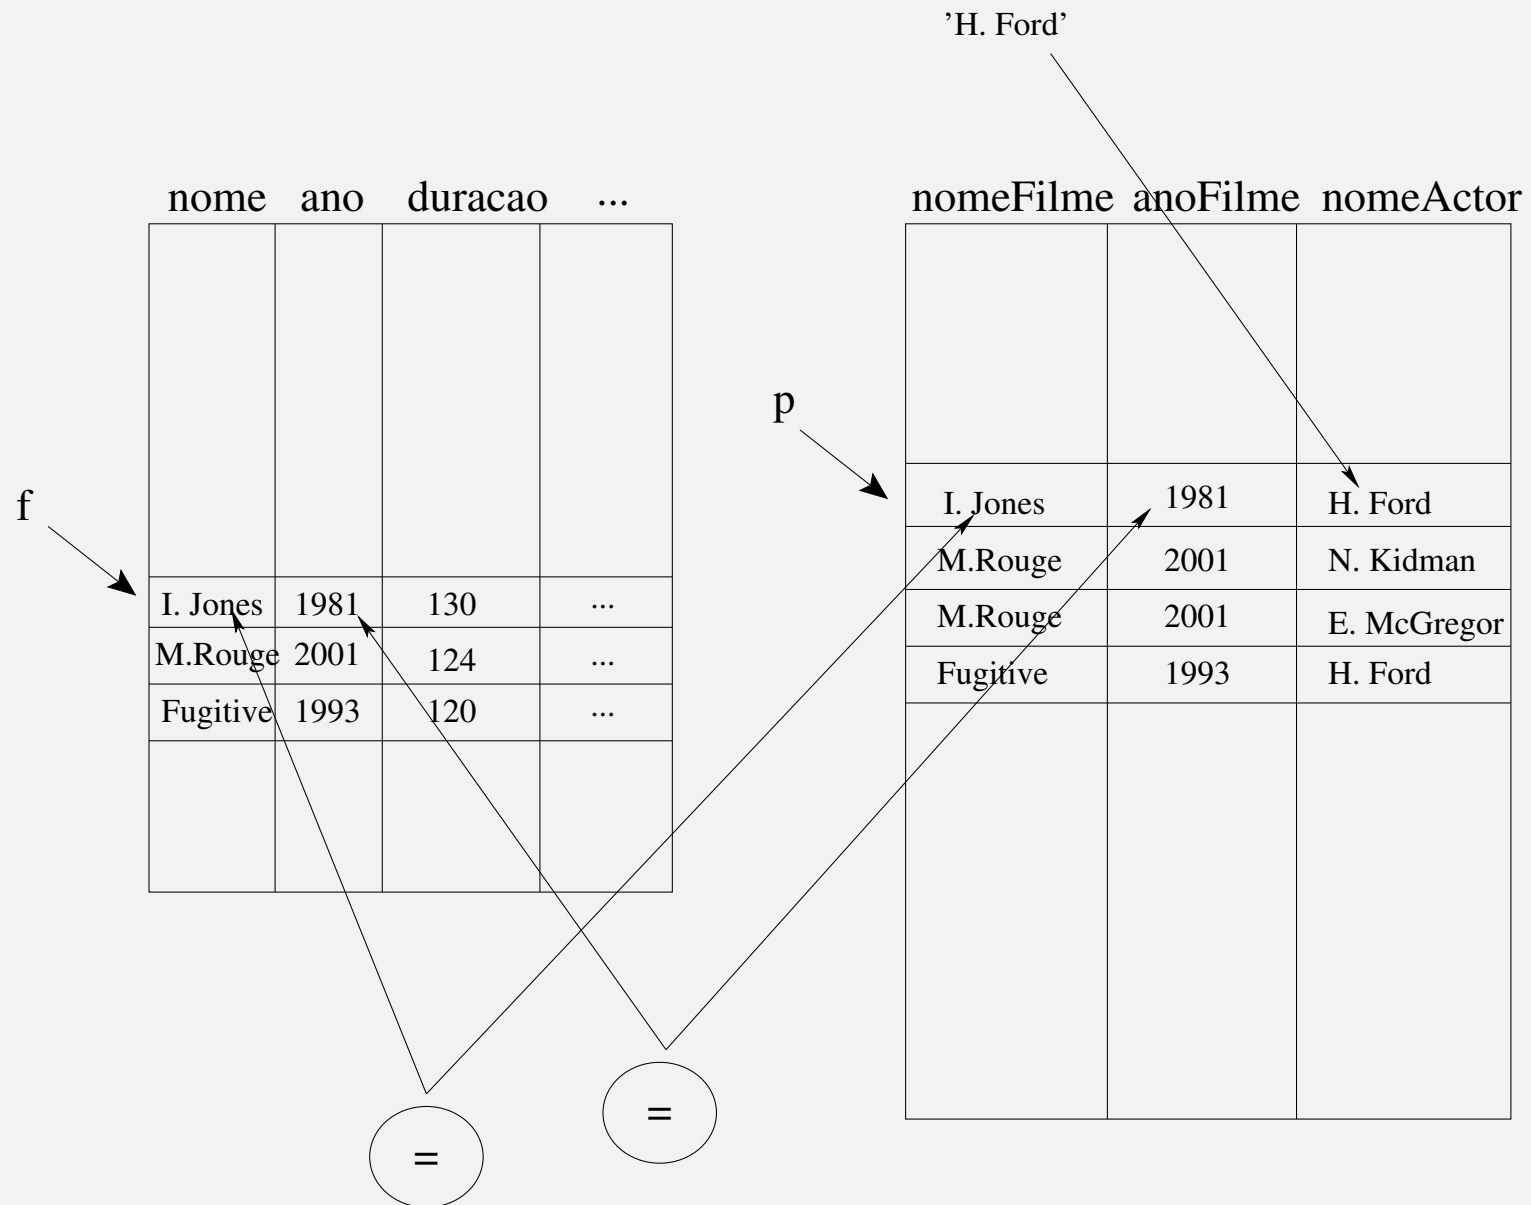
'H. Ford'

| nome | ano | duracao | ... |
|---|---|---|---|
| I. Jones | 1981 | 130 | ... |
| M.Rouge | 2001 | 124 | ... |
| Fugitive | 1993 | 120 | ... |

f

p

| nomeFilme | anoFilme | nomeActor |
|---|---|---|
| I. Jones | 1981 | H. Ford |
| M.Rouge | 2001 | N. Kidman |
| M.Rouge | 2001 | E. McGregor |
| Fugitive | 1993 | H. Ford |

=

=